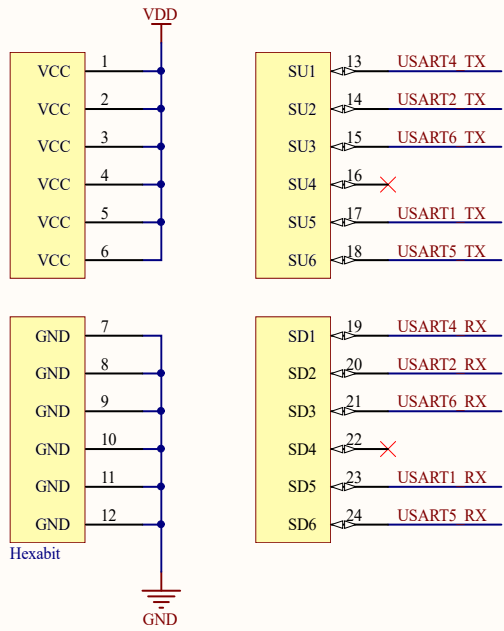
VDD

VCC 1
VCC 2
VCC 3
VCC 4
VCC 5
VCC 6

SU1 13 USART4_TX
SU2 14 USART2_TX
SU3 15 USART6_TX
SU4 16
SU5 17 USART1_TX
SU6 18 USART5_TX

GND 7
GND 8
GND 9
GND 10
GND 11
GND 12
Hexabit

SD1 19 USART4_RX
SD2 20 USART2_RX
SD3 21 USART6_RX
SD4 22
SD5 23 USART1_RX
SD6 24 USART5_RX

GND